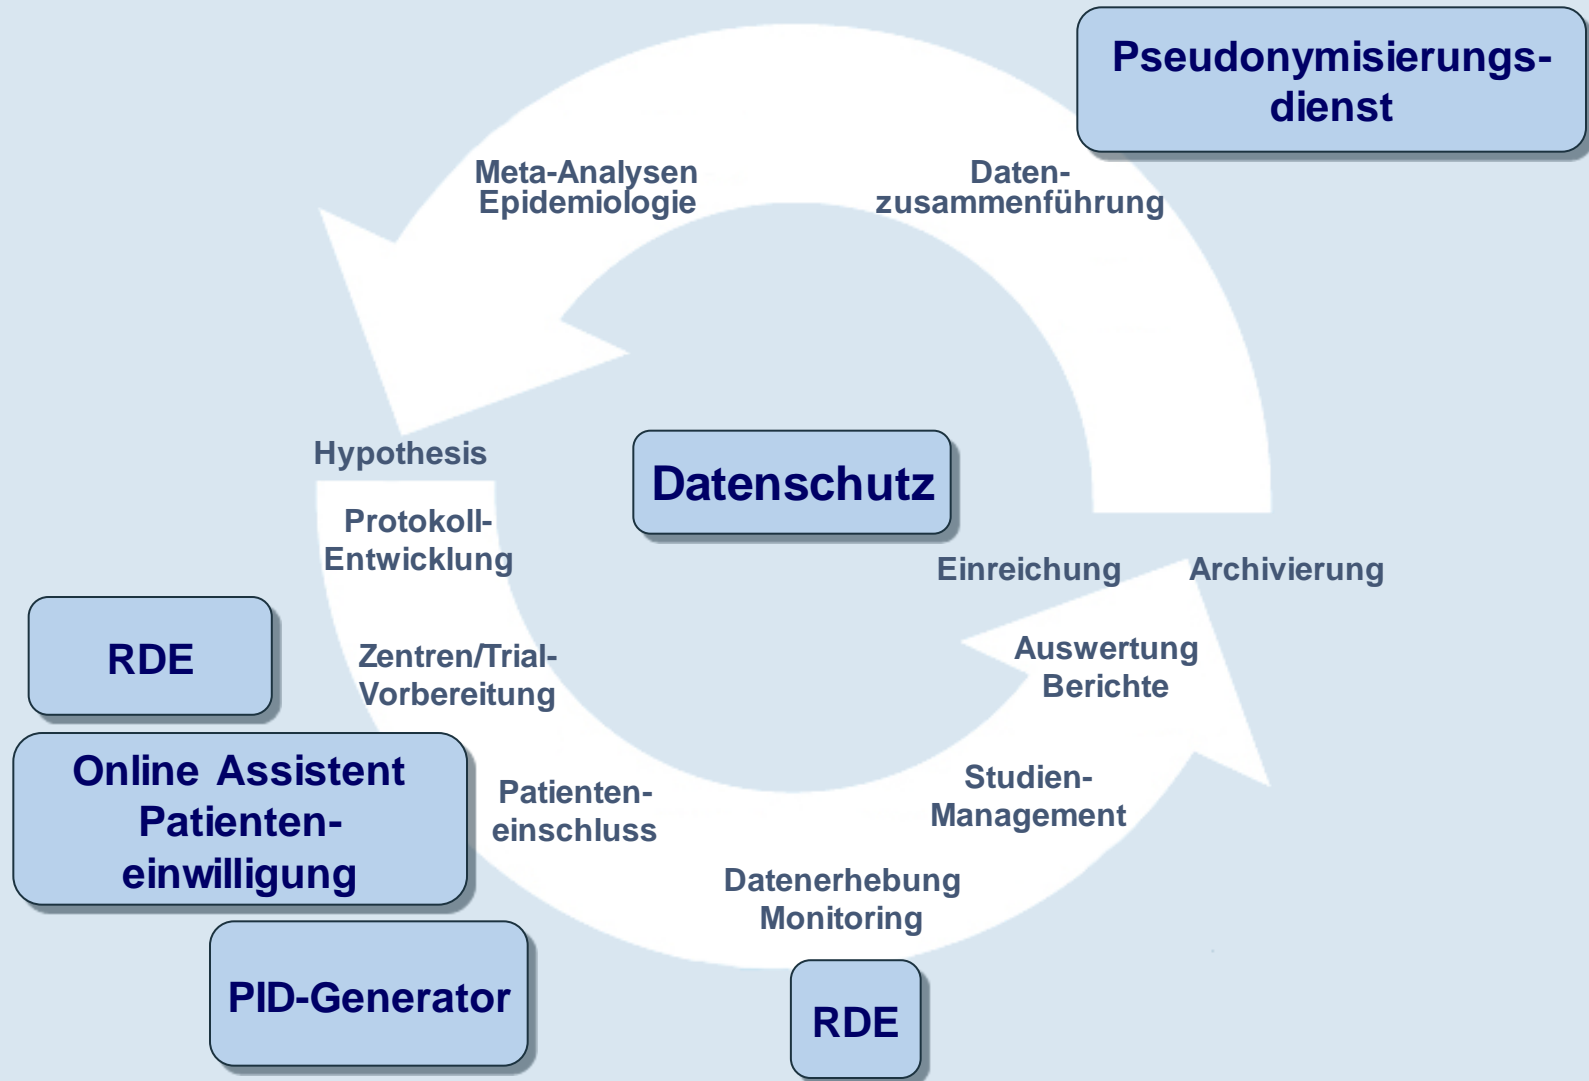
Pseudonymisierungsdienst

Meta-Analysen
Epidemiologie

Datenzusammenführung

Hypothesis

Datenschutz

Protokoll-Entwicklung

Einreichung

Archivierung

RDE

Zentren/Trial-Vorbereitung

Auswertung
Berichte

Online Assistent
Patienteneinwilligung

Patienteneinschluss

Studien-Management

Datenerhebung
Monitoring

PID-Generator

RDE